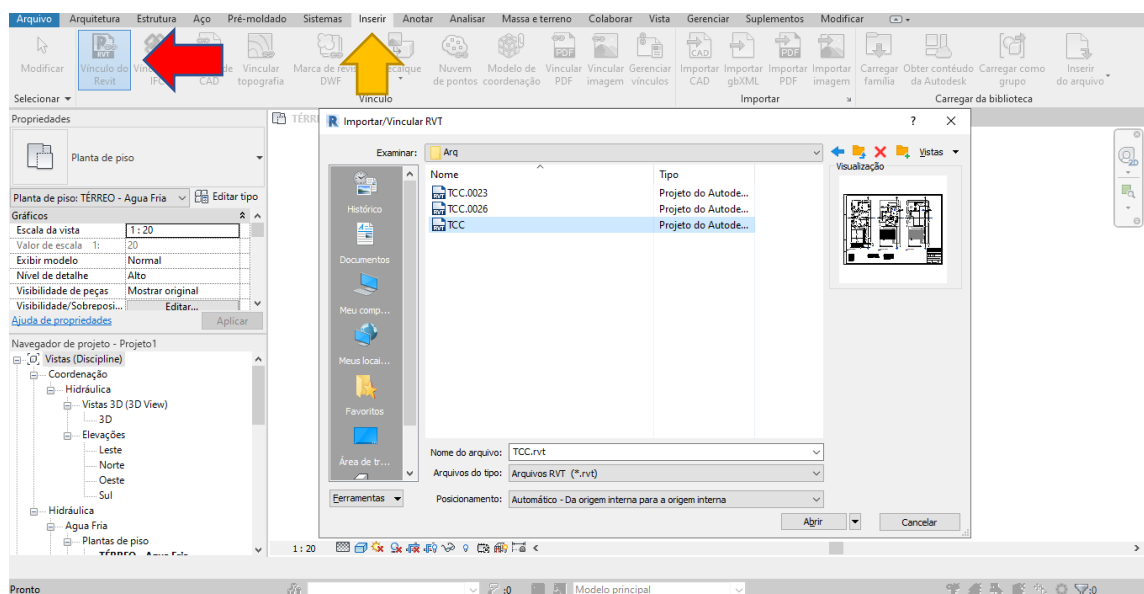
Arquivo Arquitetura Estrutura Aço Pré-moldado Sistemas Inserir Anotar Analisar Massa e terreno Colaborar Vista Gerenciar Suplementos Modificar

Modificar Vínculo do Revit Vín IFC de CAD Vincular topografia Marca de revi DWF ecalque Nuvem de pontos Modelo de coordenação Vincular PDF Vincular imagem Gerenciar vínculos Importar CAD Importar gbXML Importar PDF Importar imagem Carregar família Obter conteúdo da Autodesk Carregar como grupo Inserir do arquivo

Selecionar ▾ Vínculo Importar Carregar da biblioteca

Propriedades

Planta de piso

Planta de piso: TÉRREO - Agua Fria Editar tipo

Gráficos

| Escala da vista | 1 : 20 |
|---|---|
| Valor de escala 1: | 20 |
| Exibir modelo | Normal |
| Nível de detalhe | Alto |
| Visibilidade de peças | Mostrar original |
| Visibilidade/Sobreposi... | Editar... |

Ajuda de propriedades Aplicar

Navegador de projeto - Projeto1

Vistas (Discipline)
Coordenação
Hidráulica
Vistas 3D (3D View)
3D
Elevações
Leste
Norte
Oeste
Sul
Hidráulica
Agua Fria
Plantas de piso
TÉRREO - Agua Fria

TÉRR

Importar/Vincular RVT ? ✕

Examinar: Arq

Vistas

Visualização

Histórico
Documentos
Meu comp...
Meus locai...
Favoritos
Área de tr...

| Nome | Tipo |
|---|---|
| TCC.0023 | Projeto do Autode... |
| TCC.0026 | Projeto do Autode... |
| TCC | Projeto do Autode... |

Nome do arquivo: TCC.rvt
Arquivos do tipo: Arquivos RVT (*.rvt)
Ferramentas
Posicionamento: Automático - Da origem interna para a origem interna
Abrir Cancelar

1 : 20

Pronto :0 Modelo principal :0